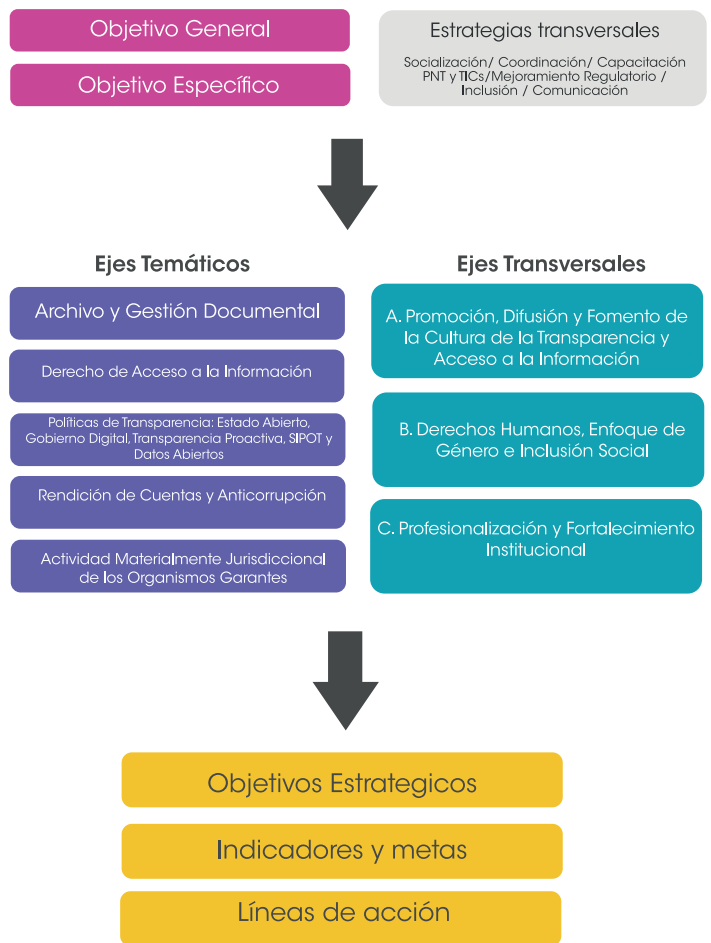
Objetivo General

Objetivo Específico

Estrategias transversales

Socialización/ Coordinación/ Capacitación PNT y TICs/Mejoramiento Regulatorio / Inclusión / Comunicación

Ejes Temáticos

Archivo y Gestión Documental

Derecho de Acceso a la Información

Políticas de Transparencia: Estado Abierto, Gobierno Digital, Transparencia Proactiva, SIPOT y Datos Abiertos

Rendición de Cuentas y Anticorrupción

Actividad Materialmente Jurisdiccional de los Organismos Garantes

Ejes Transversales

A. Promoción, Difusión y Fomento de la Cultura de la Transparencia y Acceso a la Información

B. Derechos Humanos, Enfoque de Género e Inclusión Social

C. Profesionalización y Fortalecimiento Institucional

Objetivos Estrategicos

Indicadores y metas

Líneas de acción